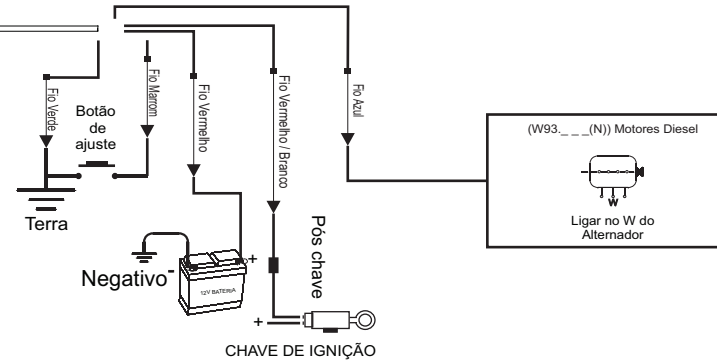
Fio Verde

Botão de ajuste

Fio Marrom

Fio Vermelho

Fio Vermelho / Branco

Fio Azul

(W93._ _ _(N)) Motores Diesel

W

Ligar no W do Alternador

Terra

Pós chave

+

Negativo-

12V BATERIA

+

CHAVE DE IGNIÇÃO